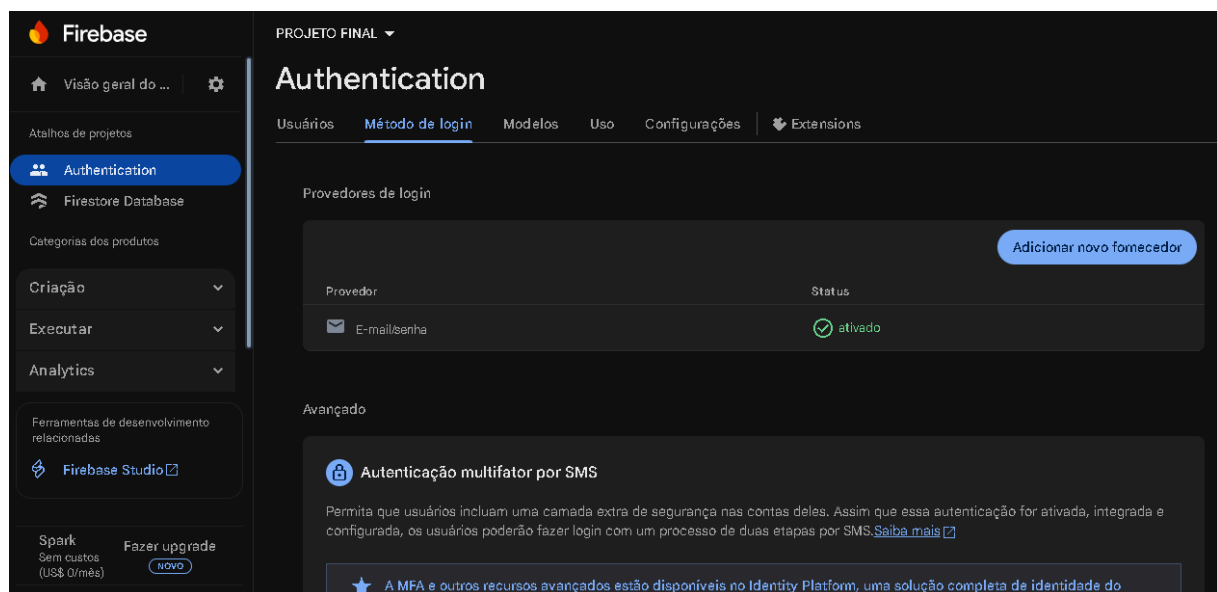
Firebase

Visão geral do ...

Atalhos de projetos

Authentication

Firestore Database

Categorias dos produtos

Criação

Executar

Analytics

Ferramentas de desenvolvimento relacionadas

Firebase Studio

Spark
Sem custos
(US$ 0/mês)

Fazer upgrade
NOVO

PROJETO FINAL

Authentication

Usuários Método de login Modelos Uso Configurações Extensions

Provedores de login

Adicionar novo fornecedor

| Provedor | Status |
|---|---|
| E-mail/senha | ativado |

Avançado

Autenticação multifator por SMS

Permita que usuários incluam uma camada extra de segurança nas contas deles. Assim que essa autenticação for ativada, integrada e configurada, os usuários poderão fazer login com um processo de duas etapas por SMS. Saiba mais

A MFA e outros recursos avançados estão disponíveis no Identity Platform, uma solução completa de identidade do